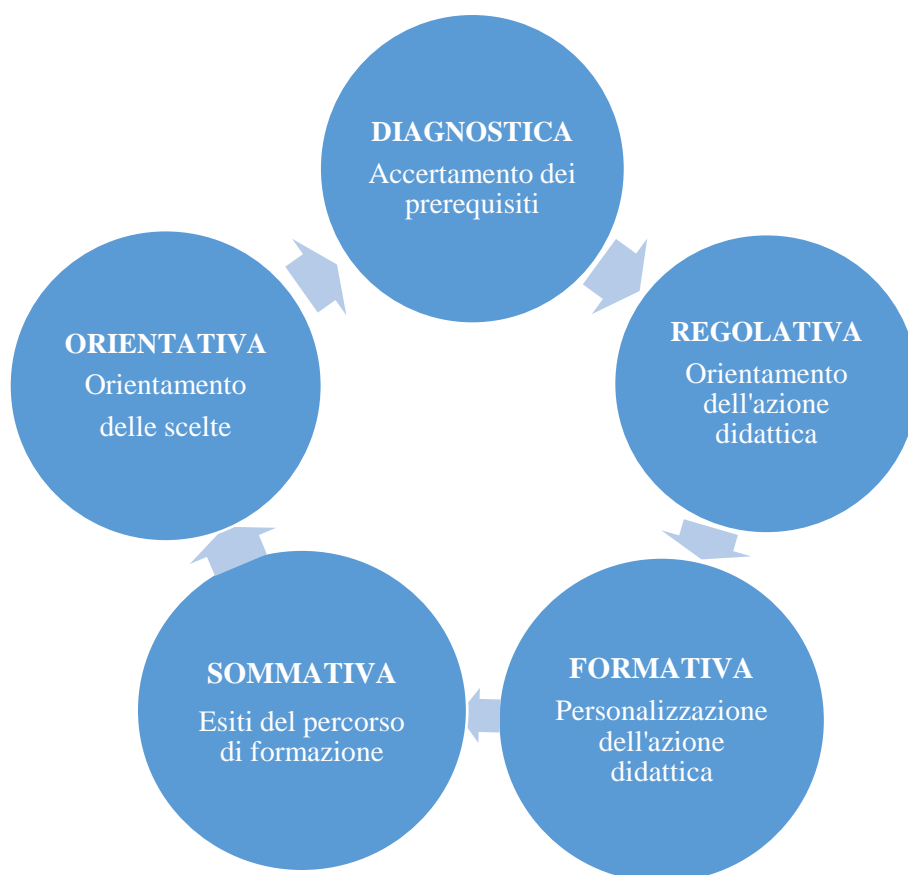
DIAGNOSTICA
Accertamento dei prerequisiti

REGOLATIVA
Orientamento dell'azione didattica

FORMATIVA
Personalizzazione dell'azione didattica

SOMMATIVA
Esiti del percorso di formazione

ORIENTATIVA
Orientamento delle scelte